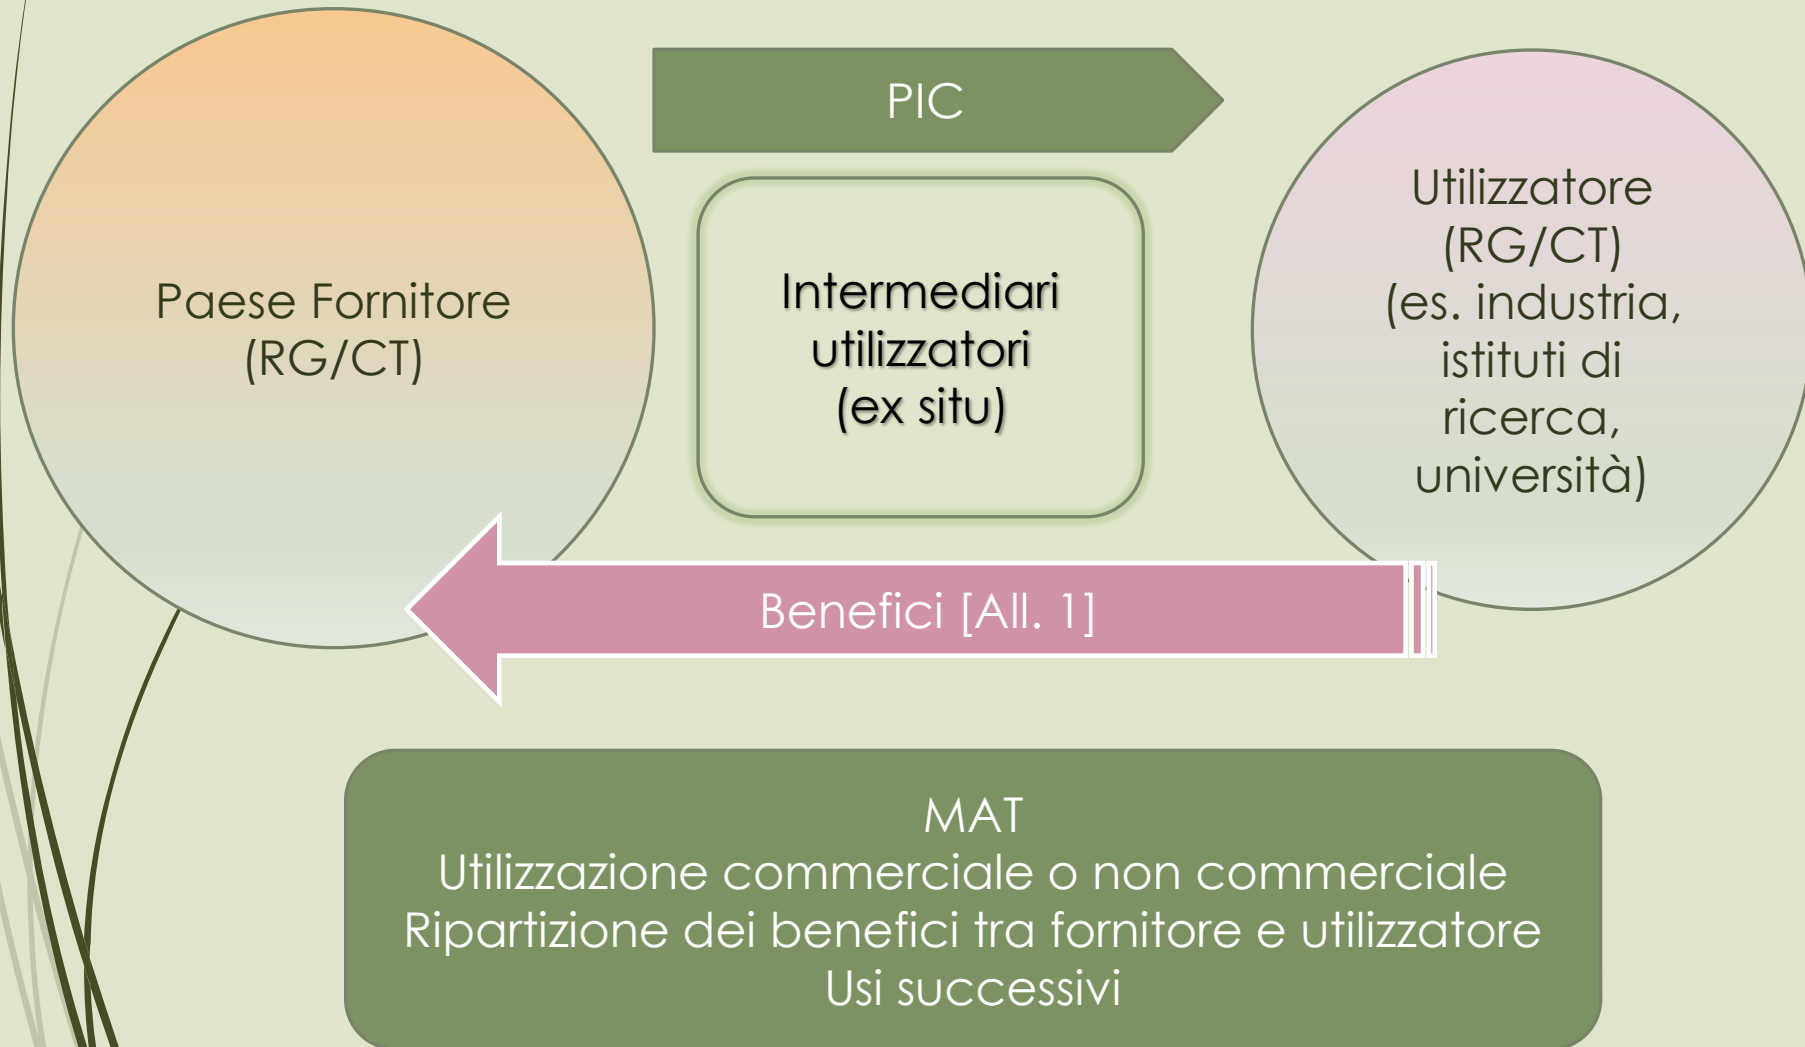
Paese Fornitore
(RG/CT)

PIC

Intermediari
utilizzatori
(ex situ)

Utilizzatore
(RG/CT)
(es. industria,
istituti di
ricerca,
università)

Benefici [All. 1]

MAT
Utilizzazione commerciale o non commerciale
Ripartizione dei benefici tra fornitore e utilizzatore
Usi successivi